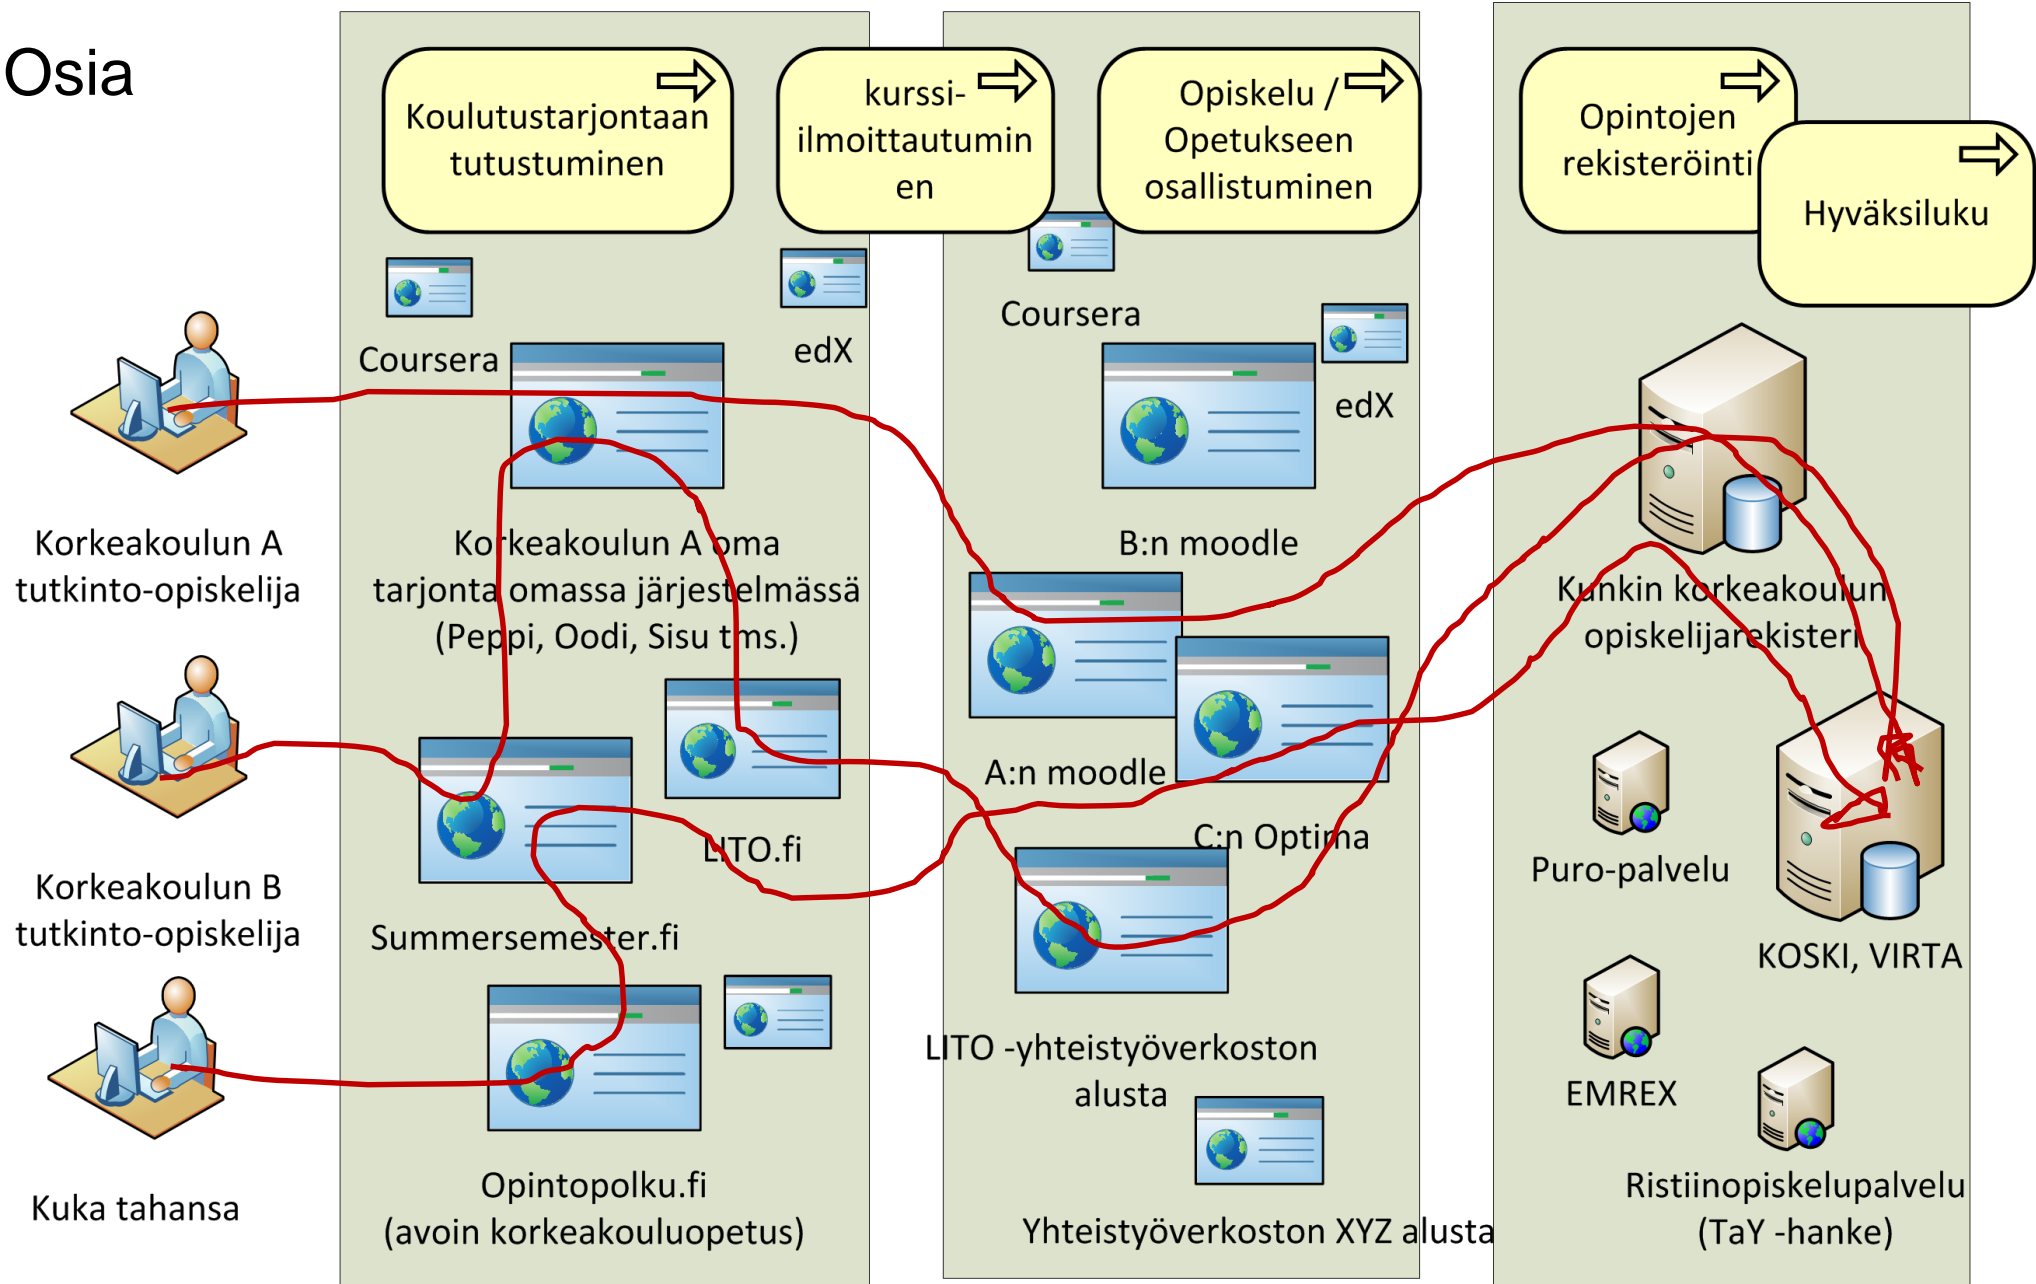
Osia

Koulutustarjontaan tutustuminen

kurssi-ilmoittautuminen

Opiskelu / Opetukseen osallistuminen

Opintojen rekisteröinti

Hyväksiluku

Coursera

edX

Coursera

edX

Korkeakoulun A tutkinto-opiskelija

Korkeakoulun A oma tarjonta omassa järjestelmässä (Peppi, Oodi, Sisu tms.)

B:n moodle

Kunkin korkeakoulun opiskelijarekisteri

A:n moodle

Korkeakoulun B tutkinto-opiskelija

LITO.fi

C:n Optima

Puro-palvelu

Summersemester.fi

KOSKI, VIRTA

LITO -yhteistyöverkoston alusta

EMREX

Kuka tahansa

Opintopolku.fi (avoin korkeakouluopetus)

Yhteistyöverkoston XYZ alusta

Ristiinopiskelupalvelu (TaY -hanke)